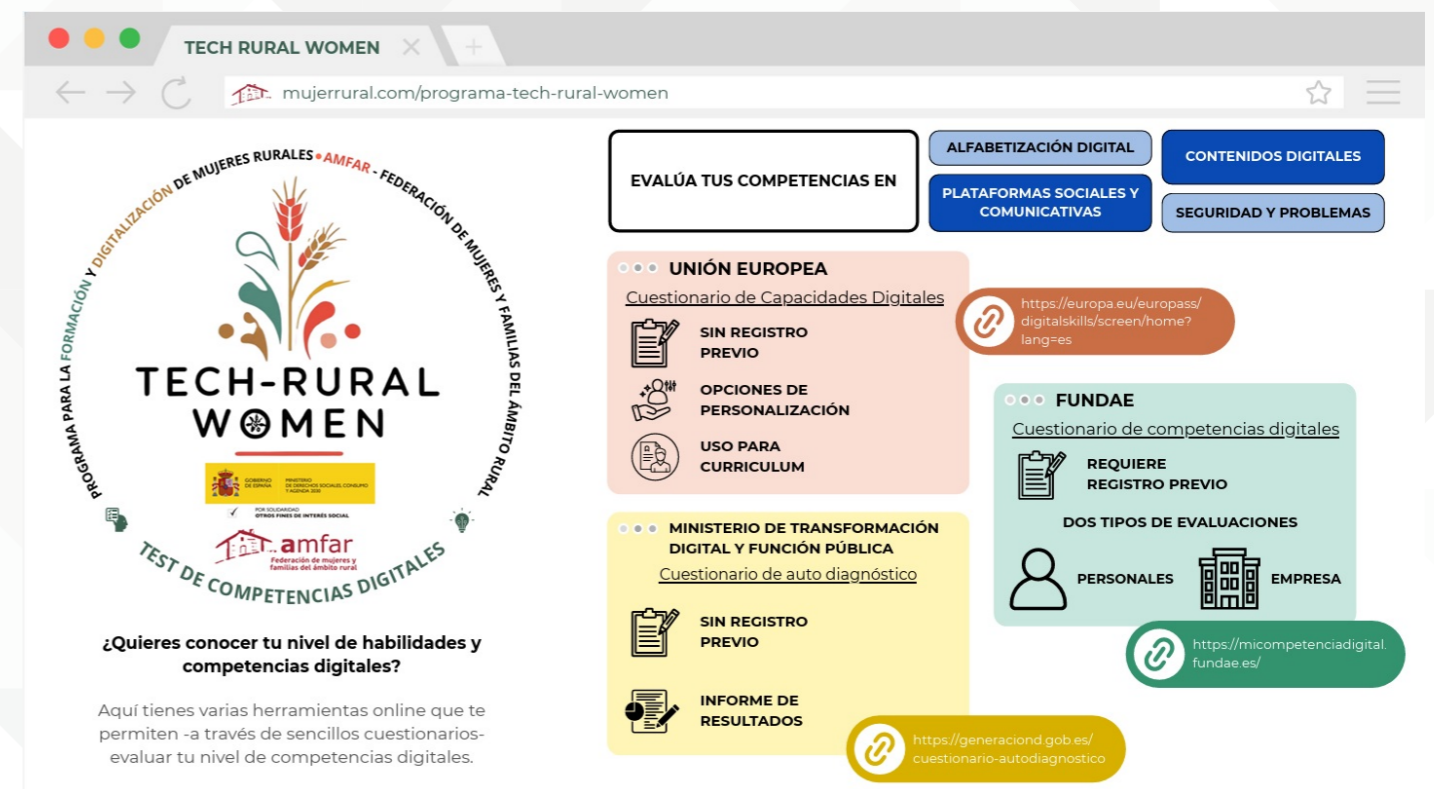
TECH RURAL WOMEN

mujerrural.com/programa-tech-rural-women

PROGRAMA PARA LA FORMACIÓN Y DIGITALIZACIÓN DE MUJERES RURALES • AMFAR - FEDERACIÓN DE MUJERES Y FAMILIAS DEL ÁMBITO RURAL

TECH-RURAL WOMEN

GOBIERNO DE ESPAÑA MINISTERIO DE DERECHOS SOCIALES, CONSUMO Y AGENDA 2030

POR SOLIDARIDAD OTROS FINES DE INTERÉS SOCIAL

amfar Federación de mujeres y familias del ámbito rural

TEST DE COMPETENCIAS DIGITALES

¿Quieres conocer tu nivel de habilidades y competencias digitales?

Aquí tienes varias herramientas online que te permiten -a través de sencillos cuestionarios- evaluar tu nivel de competencias digitales.

EVALÚA TUS COMPETENCIAS EN

ALFABETIZACIÓN DIGITAL

PLATAFORMAS SOCIALES Y COMUNICATIVAS

CONTENIDOS DIGITALES

SEGURIDAD Y PROBLEMAS

UNIÓN EUROPEA

Cuestionario de Capacidades Digitales

SIN REGISTRO PREVIO

OPCIONES DE PERSONALIZACIÓN

USO PARA CURRICULUM

https://europa.eu/europass/digitalskills/screen/home?lang=es

FUNDAE

Cuestionario de competencias digitales

REQUIERE REGISTRO PREVIO

DOS TIPOS DE EVALUACIONES

PERSONALES

EMPRESA

https://micompetenciadigital.fundae.es/

MINISTERIO DE TRANSFORMACIÓN DIGITAL Y FUNCIÓN PÚBLICA

Cuestionario de auto diagnóstico

SIN REGISTRO PREVIO

INFORME DE RESULTADOS

https://generaciond.gob.es/cuestionario-autodiagnostico